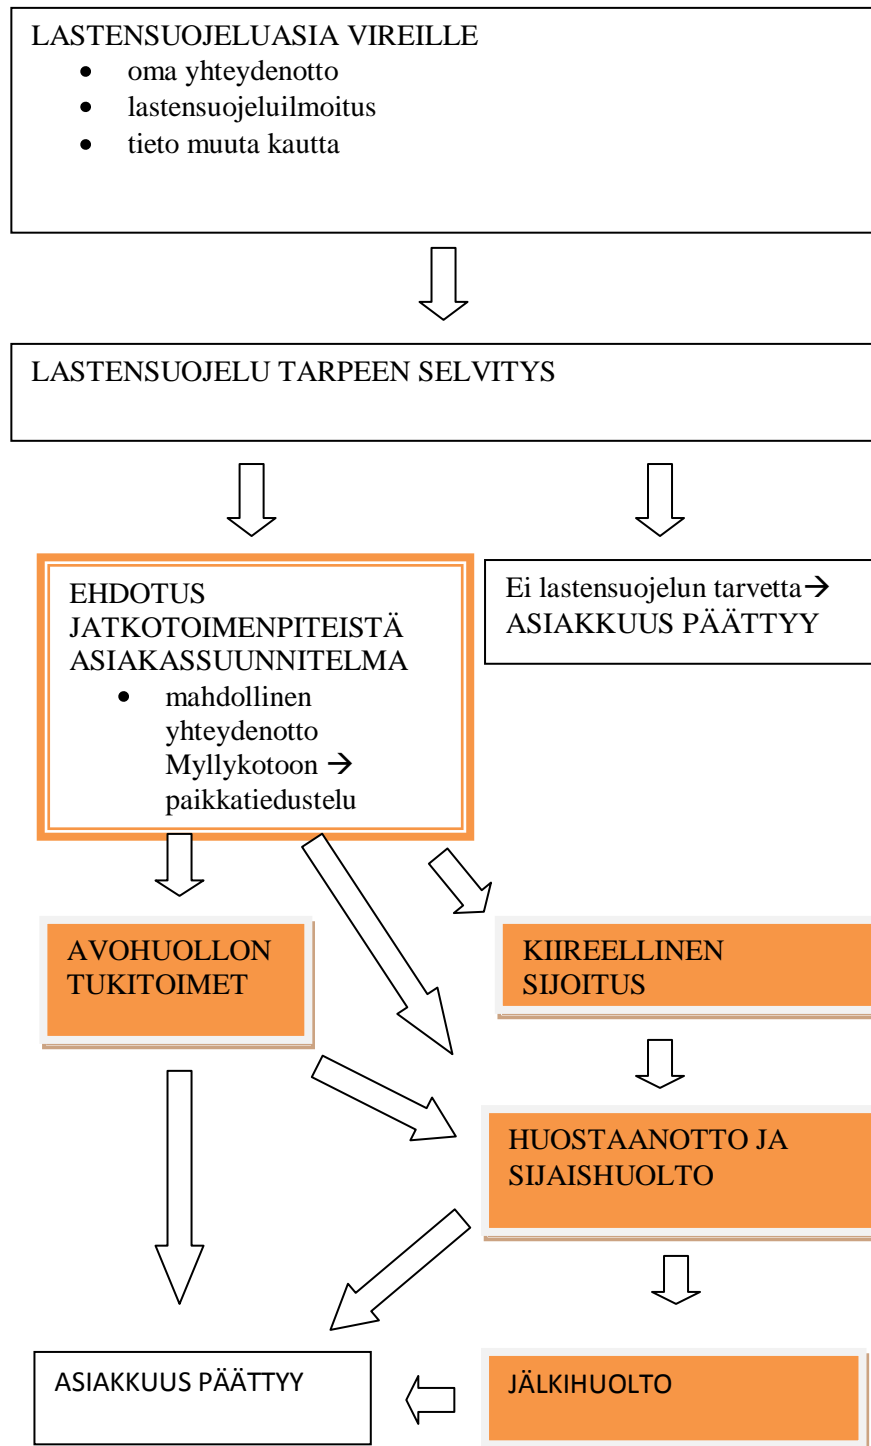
LASTENSUOJELUASIA VIREILLE
- oma yhteydenotto
- lastensuojeluilmoitus
- tieto muuta kautta

LASTENSUOJELU TARPEEN SELVITYS

EHDOTUS JATKOTOIMENPITEISTÄ ASIAKASSUUNNITELMA
- mahdollinen yhteydenotto Myllykotoon → paikkatiedustelu

Ei lastensuojelun tarvetta→ ASIAKKUUS PÄÄTTYY

AVOHUOLLON TUKITOIMET

KIIREELLINEN SIJOITUS

HUOSTAANOTTO JA SIJAISHUOLTO

ASIAKKUUS PÄÄTTYY

JÄLKIHUOLTO